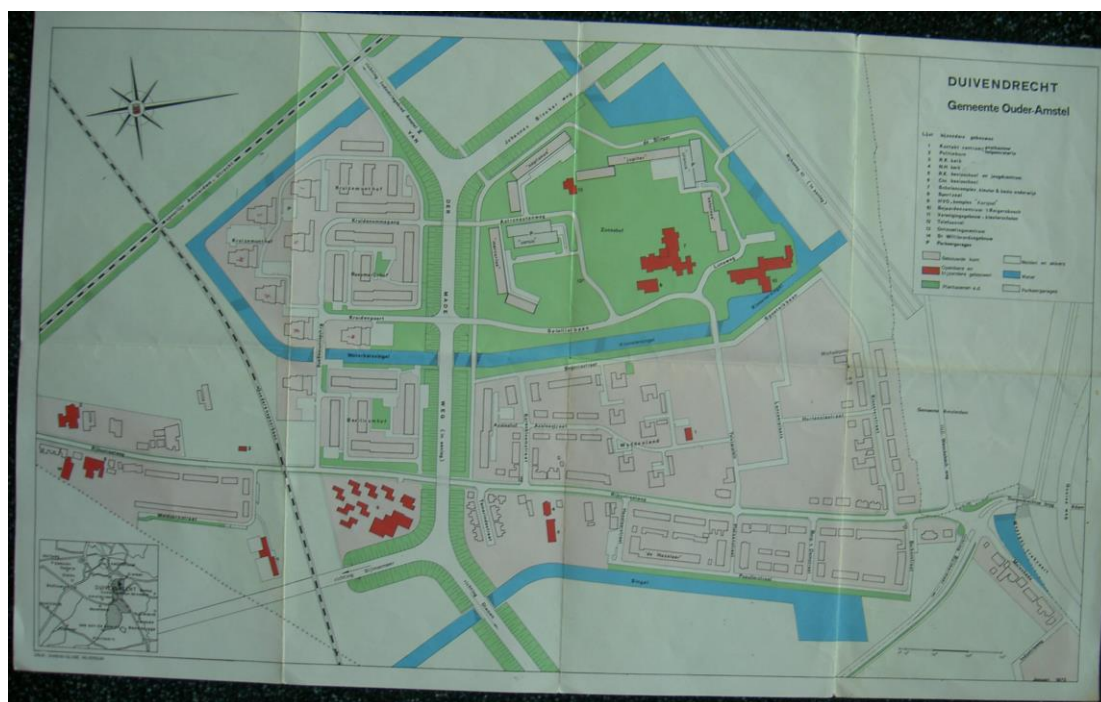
DUIVENDRECHT
Gemeente Ouder-Amstel

Lijst bijzondere gebouwen
1 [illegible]
2 Politiebureau
3 R.K. kerk
4 N.H. kerk
5 R.K. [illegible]
6 Chr. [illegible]
7 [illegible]
8 Sporthal
9 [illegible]
10 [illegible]
11 Gymnastieklokaal
12 Gemeentekantoor
13 Gemeentewerken
14 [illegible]
P Parkeergarage

Gebouwde kern
Openbare en bijzondere gebouwen
Plantsoenen e.d.
Wegen en straten
Water
Parkeergarage

Zonnehof
Jupiter
Dr. Willem
Venus
Saturnus
Grevenveld
Middenweg
Rijksstraatweg
Kerkweg
Stationsweg
Gemeente Amsterdam
Burg. Jansenlaan
Kalverstraat
Oranjestraat
Gemeente Ouder-Amstel
Stationsstraat

Januari 1971